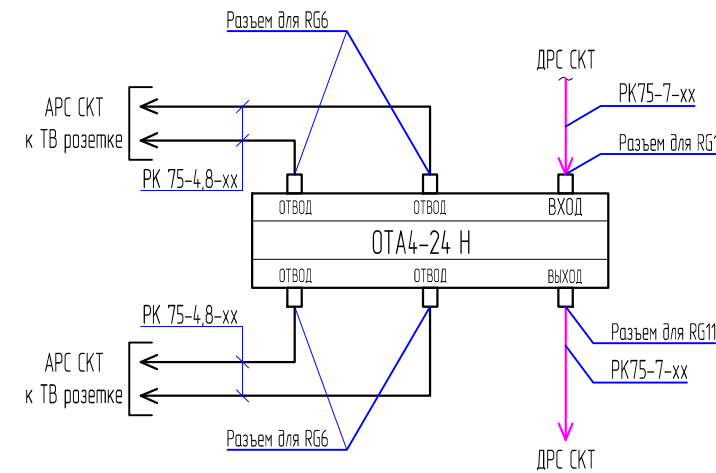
Разъем для RG6

ДРС СКТ

~

РК75-7-хх

Разъем для RG1

АРС СКТ
к ТВ розетке

РК 75-4,8-хх

ОТВОД ОТВОД ВХОД

ОТА4-24 Н

ОТВОД ОТВОД ВЫХОД

РК 75-4,8-хх

Разъем для RG11

РК75-7-хх

АРС СКТ
к ТВ розетке

Разъем для RG6

ДРС СКТ